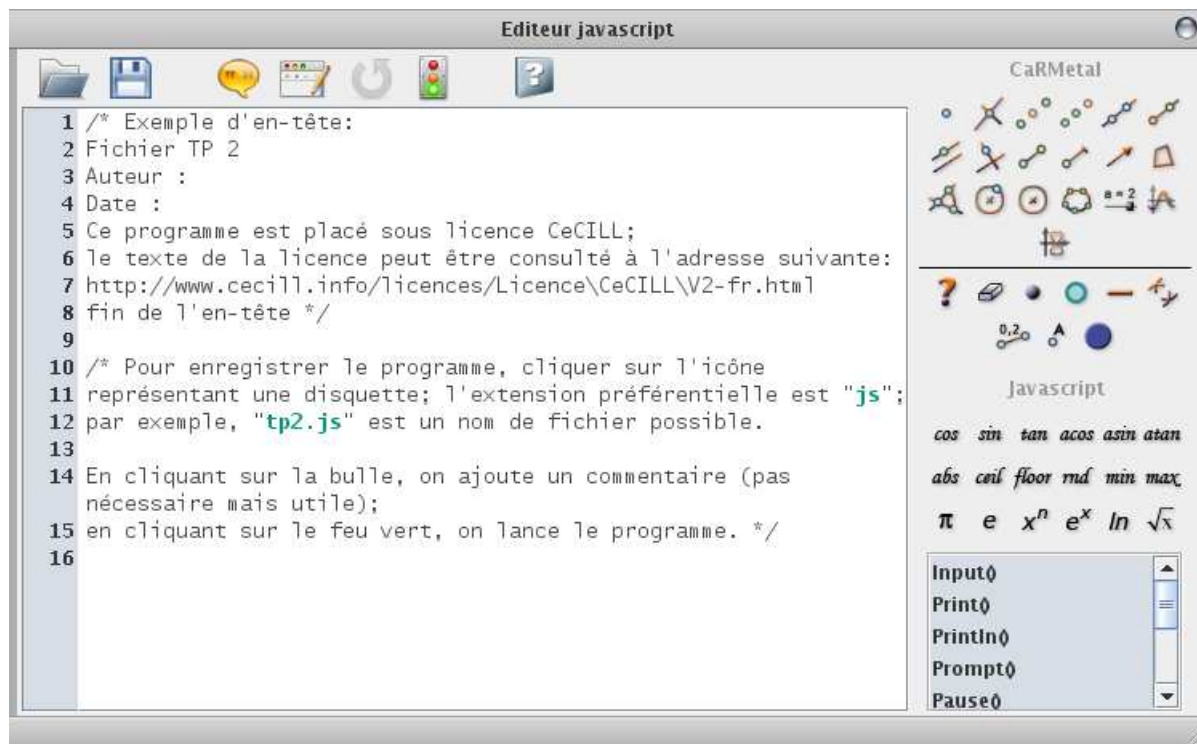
Editeur javascript

1 /* Exemple d'en-tête:
2 Fichier TP 2
3 Auteur :
4 Date :
5 Ce programme est placé sous licence CeCILL;
6 le texte de la licence peut être consulté à l'adresse suivante:
7 http://www.cecill.info/licences/Licence\CeCILL\V2-fr.html
8 fin de l'en-tête */
9
10 /* Pour enregistrer le programme, cliquer sur l'icône
11 représentant une disquette; l'extension préférentielle est "js";
12 par exemple, "tp2.js" est un nom de fichier possible.
13
14 En cliquant sur la bulle, on ajoute un commentaire (pas nécessaire mais utile);
15 en cliquant sur le feu vert, on lance le programme. */
16

CaRMetal

a = 2

0,2

Javascript

cos sin tan acos asin atan
abs ceil floor rnd min max
$\pi$ $e$ $x^n$ $e^x$ $ln$ $\sqrt{x}$

Input()
Print()
Println()
Prompt()
Pause()